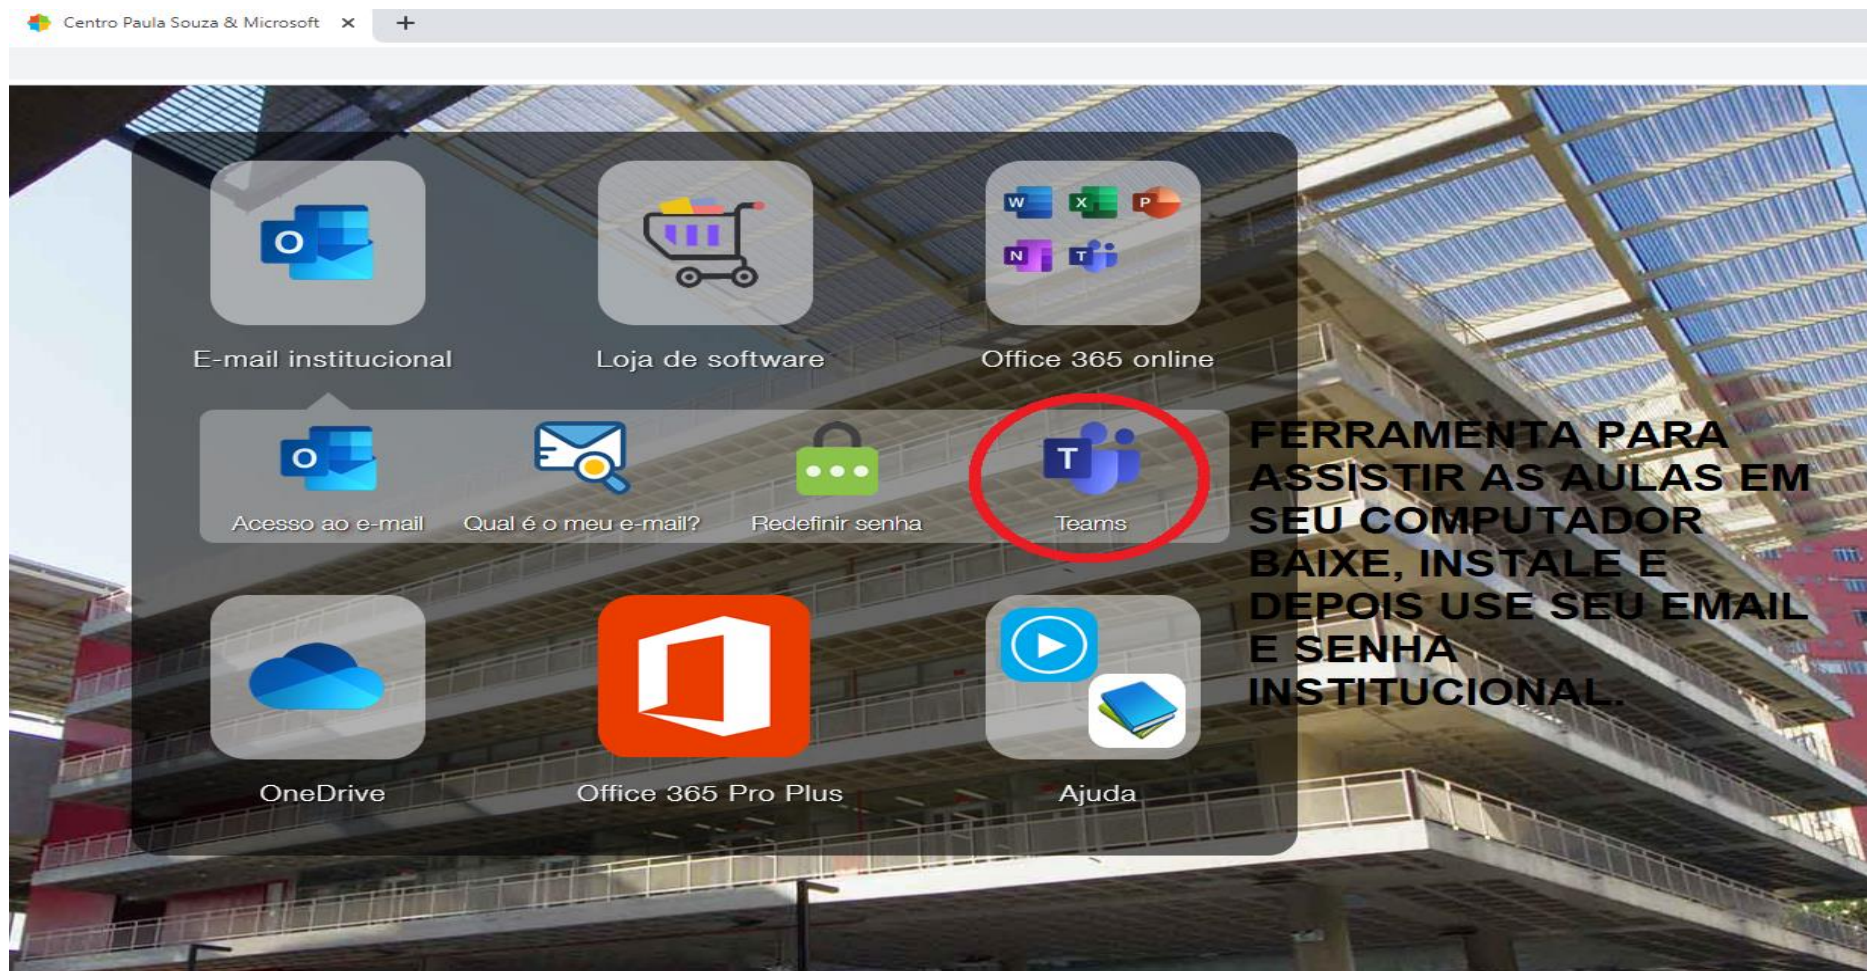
Centro Paula Souza & Microsoft ×

+

E-mail institucional

Loja de software

Office 365 online

Acesso ao e-mail

Qual é o meu e-mail?

Redefinir senha

Teams

FERRAMENTA PARA ASSISTIR AS AULAS EM SEU COMPUTADOR BAIXE, INSTALE E DEPOIS USE SEU EMAIL E SENHA INSTITUCIONAL.

OneDrive

Office 365 Pro Plus

Ajuda